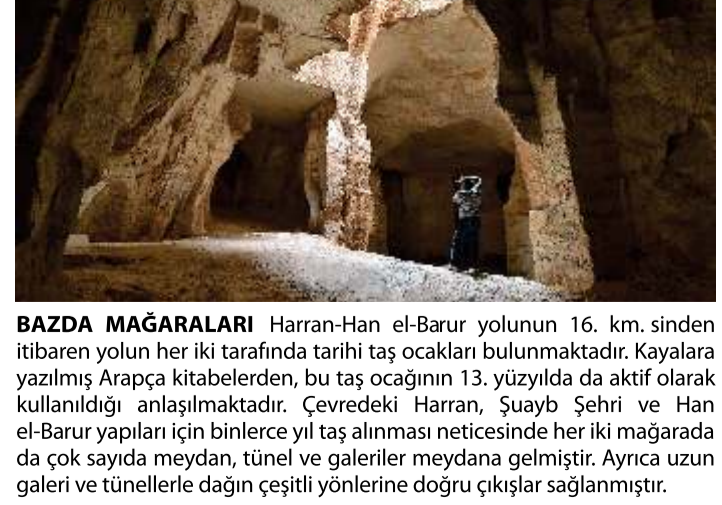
**BAZDA MAĞARALARI** Harran-Han el-Barur yolunun 16. km. sinden itibaren yolun her iki tarafında tarihi taş ocakları bulunmaktadır. Kayalara yazılmış Arapça kitabelerden, bu taş ocağının 13. yüzyılda da aktif olarak kullanıldığı anlaşılmaktadır. Çevredeki Harran, Şuayb Şehri ve Han el-Barur yapıları için binlerce yıl taş alınması neticesinde her iki mağarada da çok sayıda meydan, tünel ve galeriler meydana gelmiştir. Ayrıca uzun galeri ve tünellerle dağın çeşitli yönlerine doğru çıkışlar sağlanmıştır.